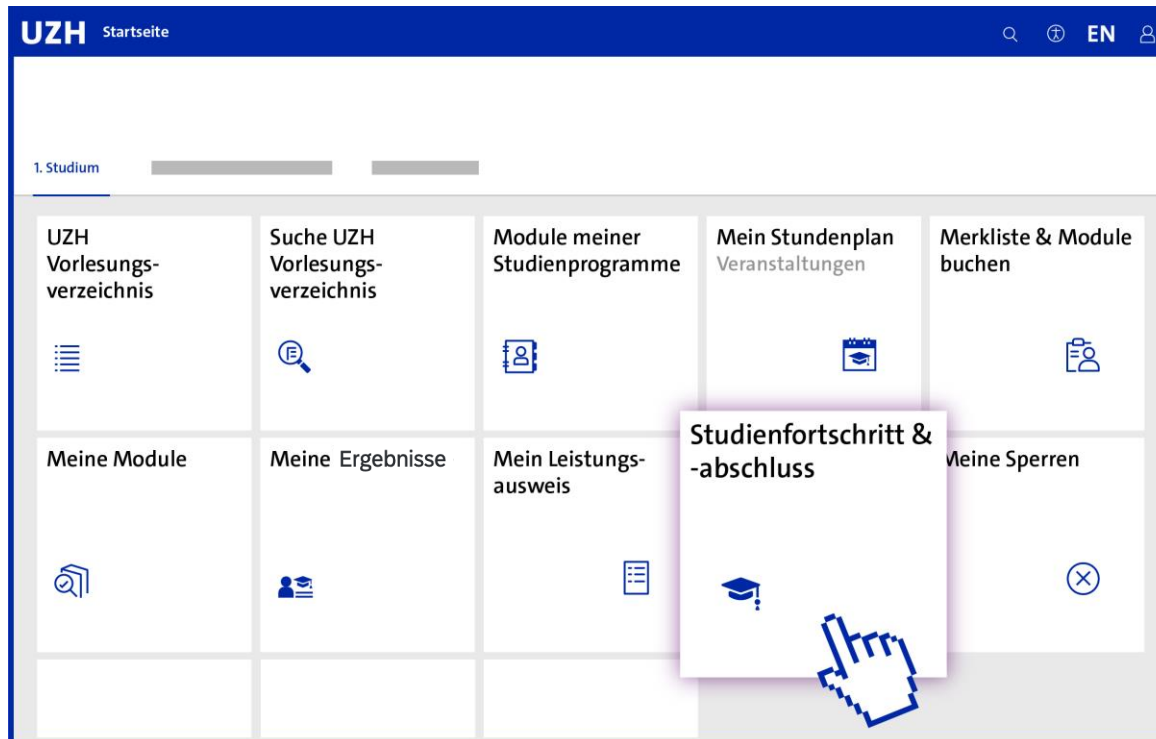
UZH Startseite

EN

1. Studium

UZH Vorlesungsverzeichnis

Suche UZH Vorlesungsverzeichnis

Module meiner Studienprogramme

Mein Stundenplan
Veranstaltungen

Merkliste & Module buchen

Meine Module

Meine Ergebnisse

Mein Leistungsausweis

Studienfortschritt & -abschluss

Meine Sperren